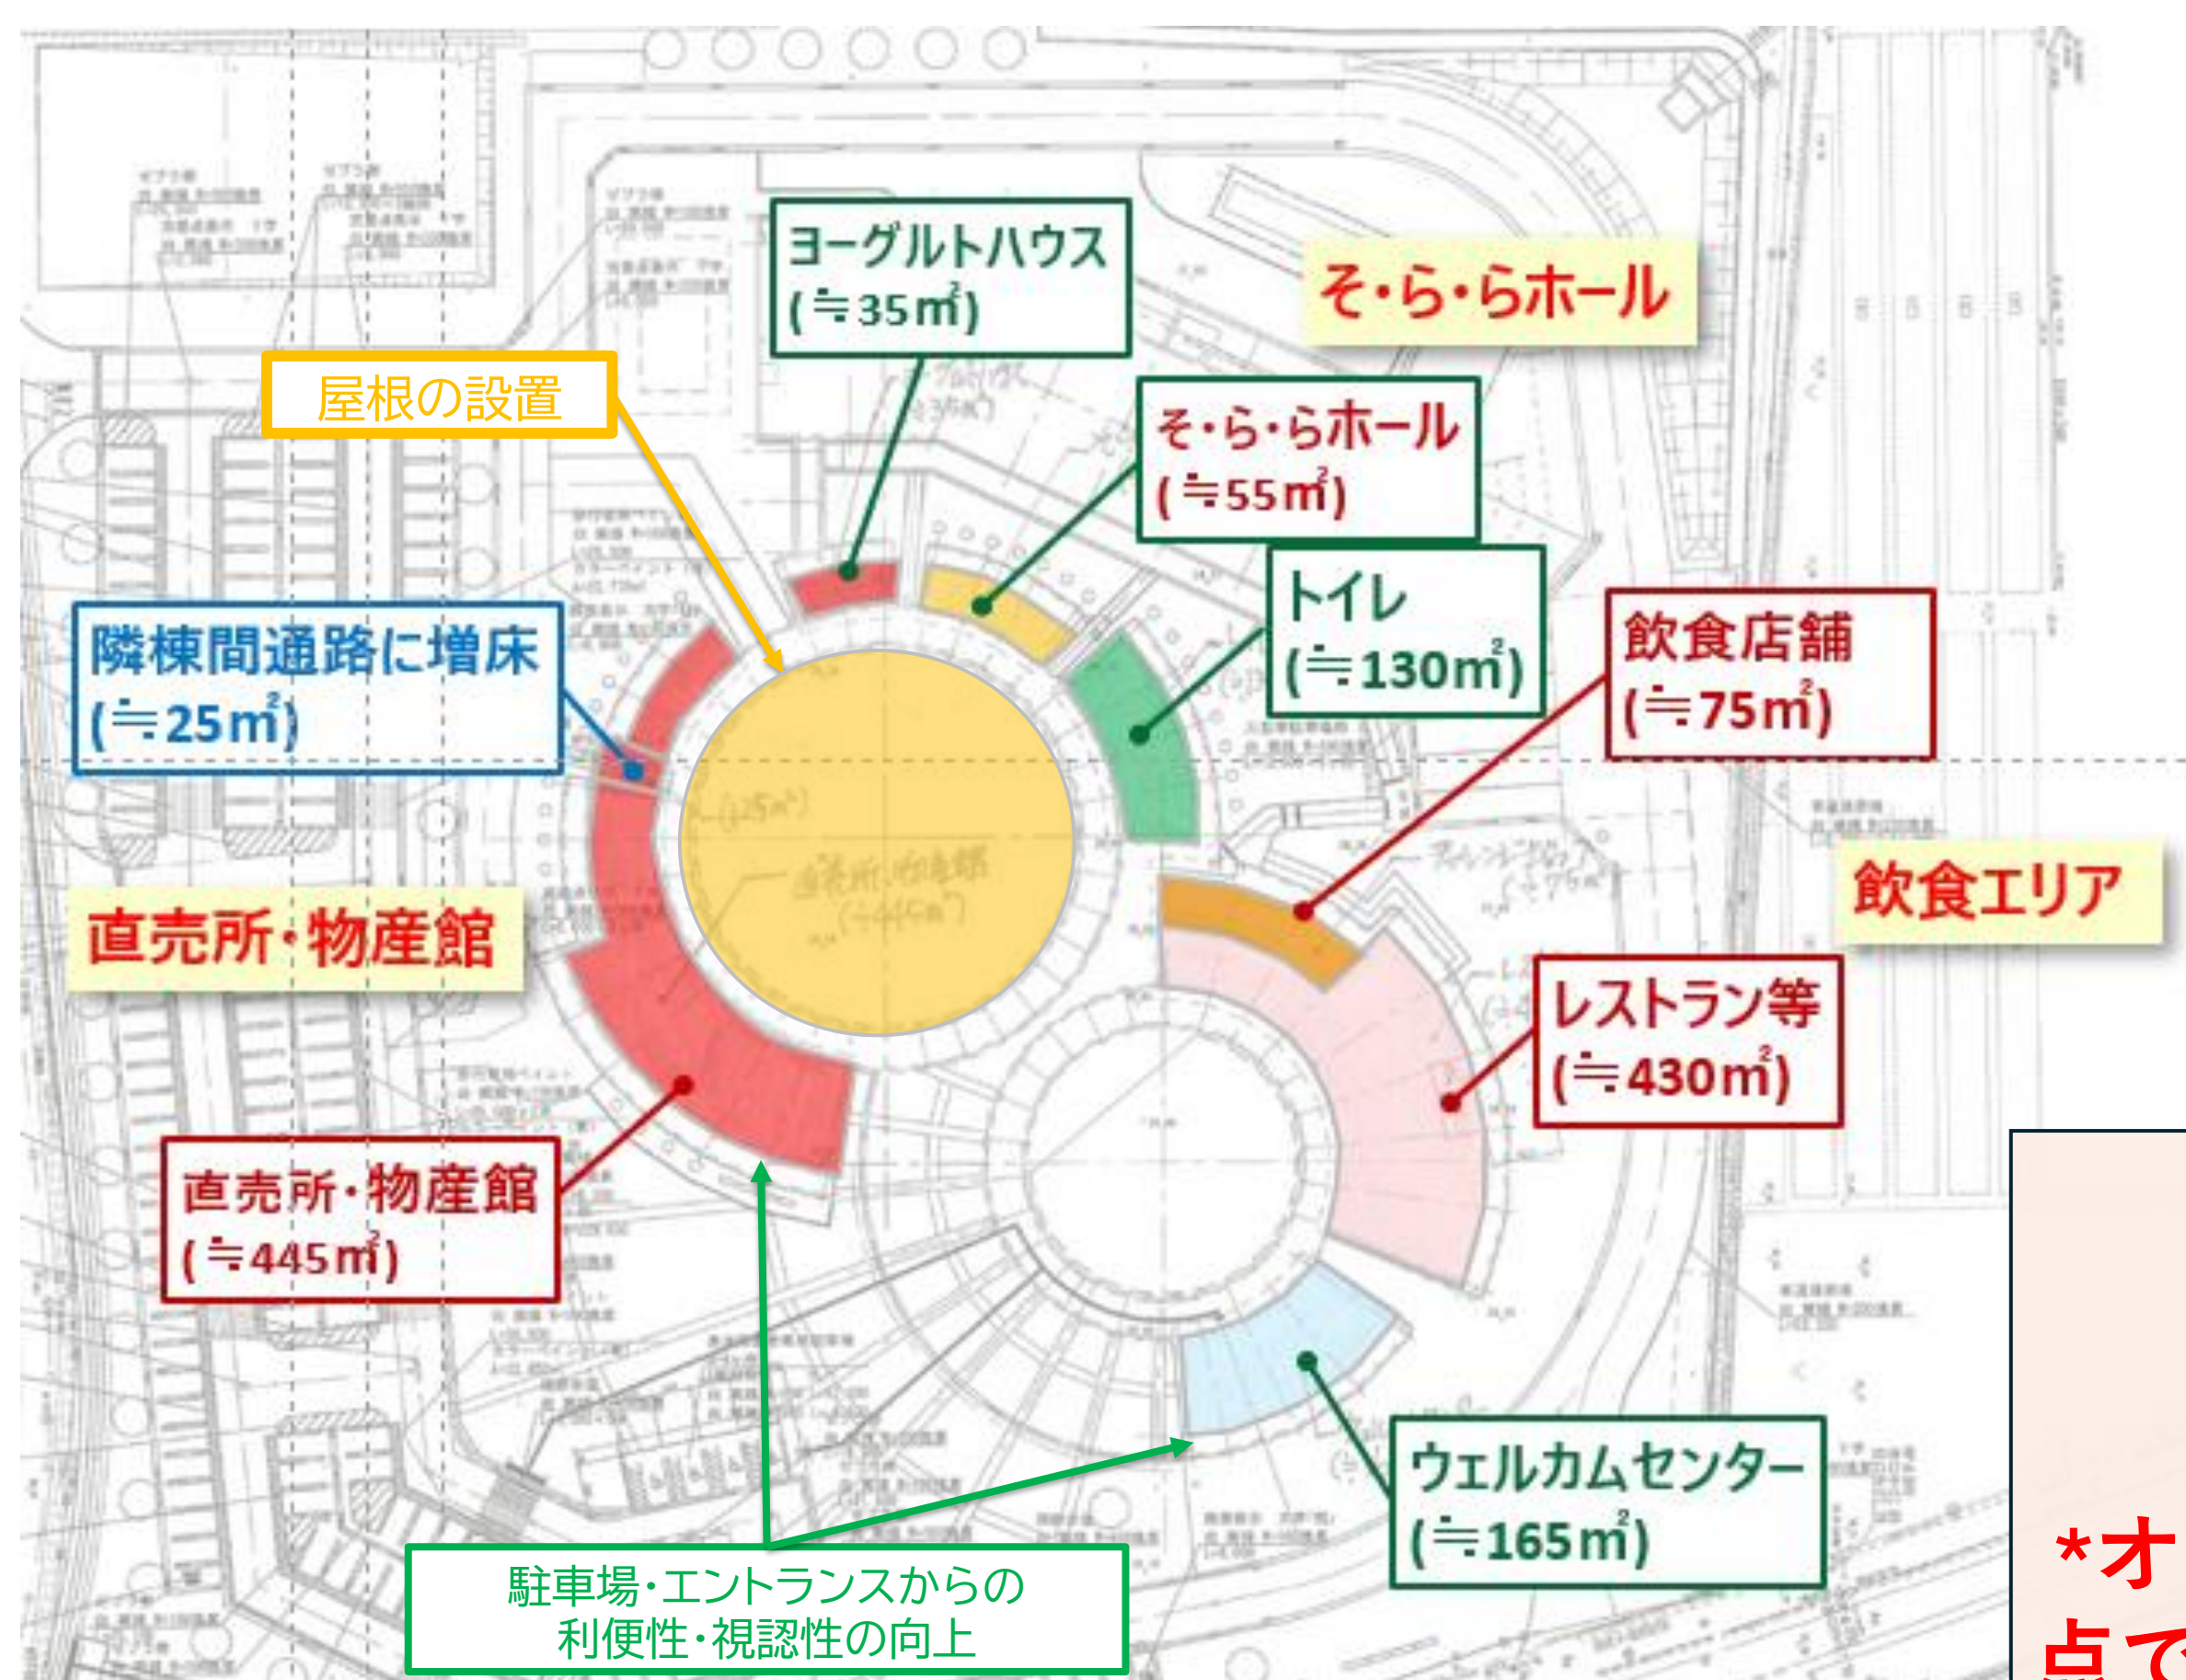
ヨーグルトハウス
(≒35㎡)

そ・ら・らホール

屋根の設置

そ・ら・らホール
(≒55㎡)

トイレ
(≒130㎡)

飲食店舗
(≒75㎡)

隣棟間通路に増床
(≒25㎡)

飲食エリア

直売所・物産館

レストラン等
(≒430㎡)

直売所・物産館
(≒445㎡)

ウェルカムセンター
(≒165㎡)

駐車場・エントランスからの
利便性・視認性の向上

*オ
点で